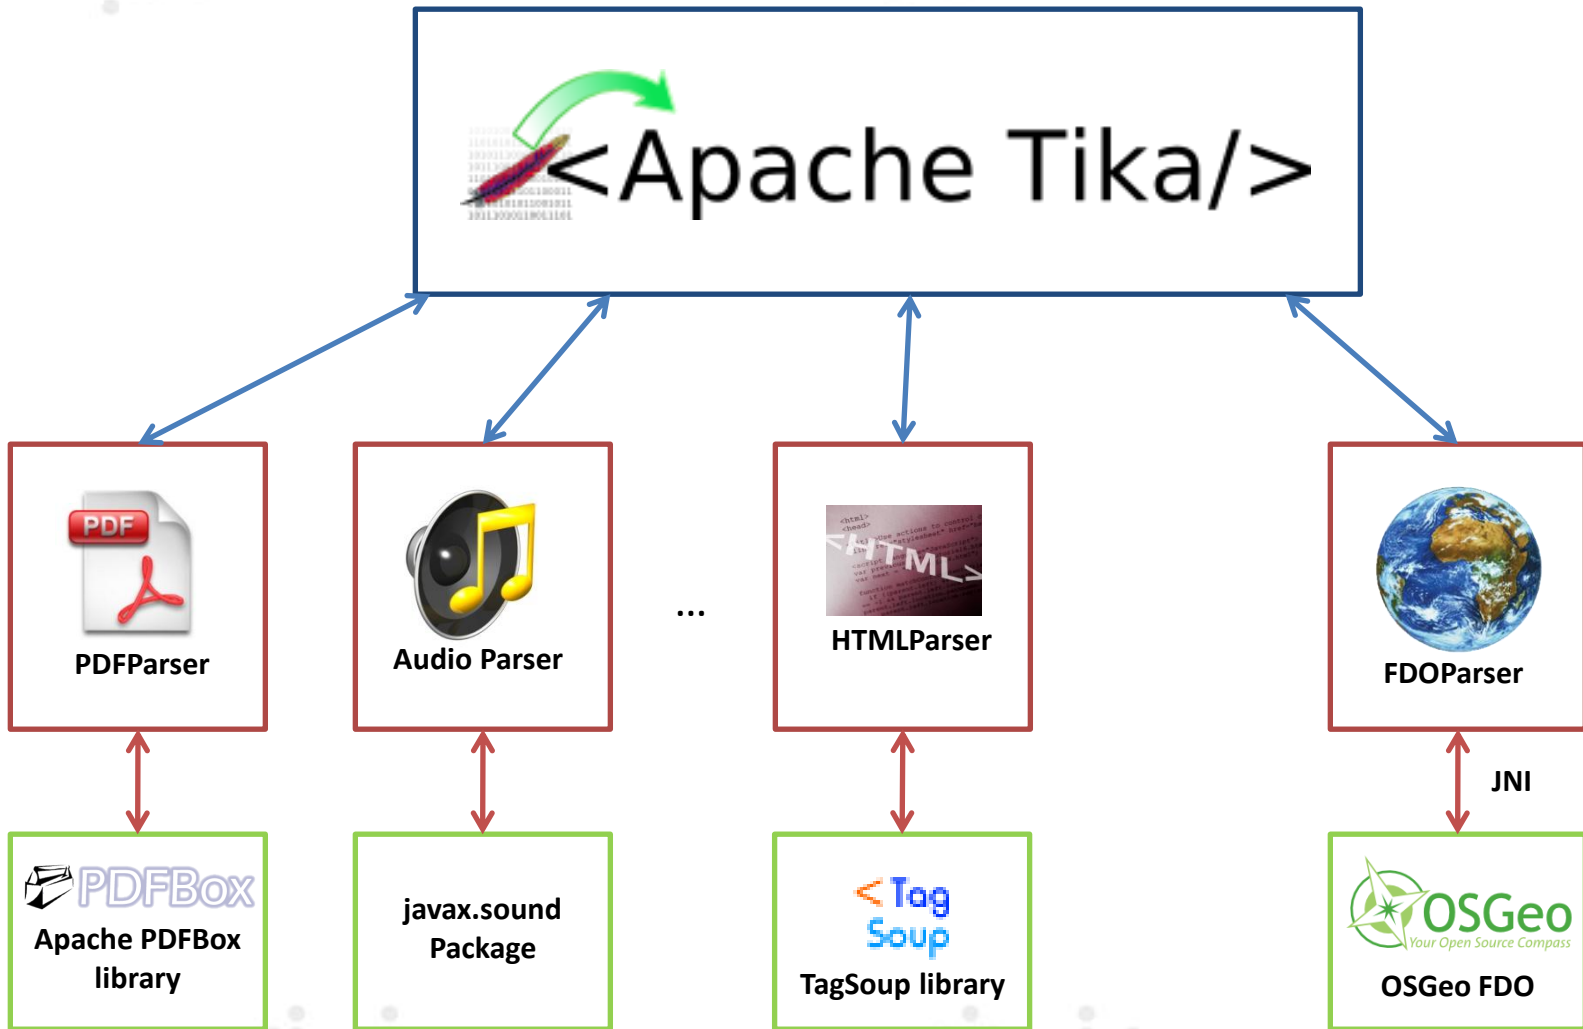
<Apache Tika/>

PDF

PDFParser

Audio Parser

...

<html>
<HTML>

HTMLParser

FDOParser

JNI

PDFBox

Apache PDFBox library

javax.sound Package

< Tag Soup

TagSoup library

OSGeo
Your Open Source Compass

OSGeo FDO